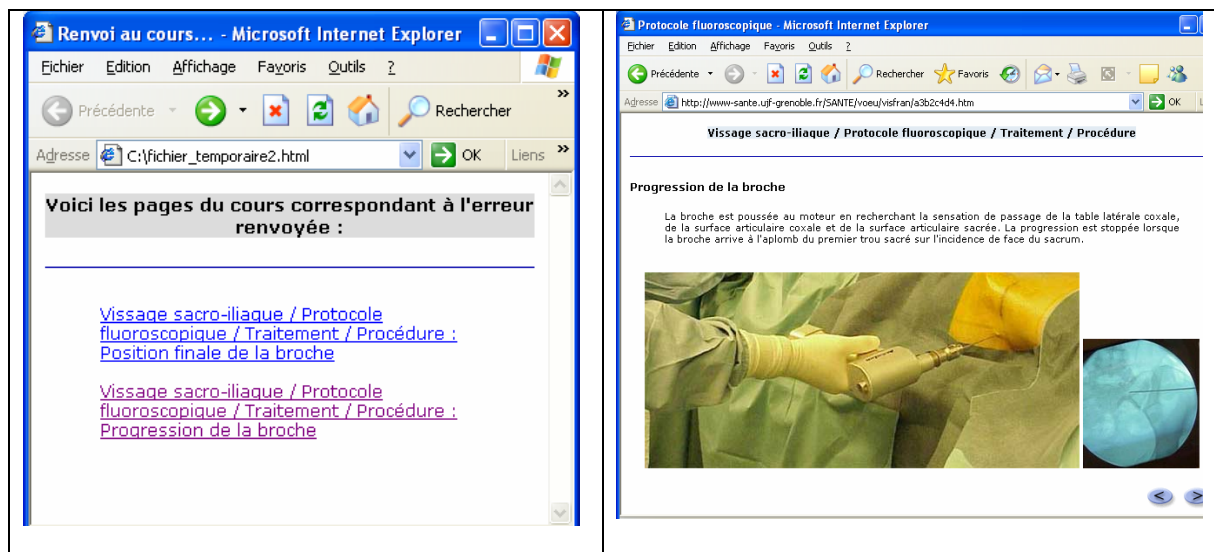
Renvoi au cours... - Microsoft Internet Explorer

Fichier Edition Affichage Favoris Outils ?

Précédente Rechercher

Adresse C:\fichier_temporaire2.html OK Liens

Voici les pages du cours correspondant à l'erreur renvoyée :

Vissage sacro-iliaque / Protocole fluoroscopique / Traitement / Procédure : Position finale de la broche

Vissage sacro-iliaque / Protocole fluoroscopique / Traitement / Procédure : Progression de la broche

Protocole fluoroscopique - Microsoft Internet Explorer

Fichier Edition Affichage Favoris Outils ?

Précédente Rechercher Favoris

Adresse http://www-sante.ujf-grenoble.fr/SANTE/voeu/visfran/a3b2c4d4.htm OK

Vissage sacro-iliaque / Protocole fluoroscopique / Traitement / Procédure

Progression de la broche

La broche est poussée au moteur en recherchant la sensation de passage de la table latérale coxale, de la surface articulaire coxale et de la surface articulaire sacrée. La progression est stoppée lorsque la broche arrive à l'aplomb du premier trou sacré sur l'incidence de face du sacrum.